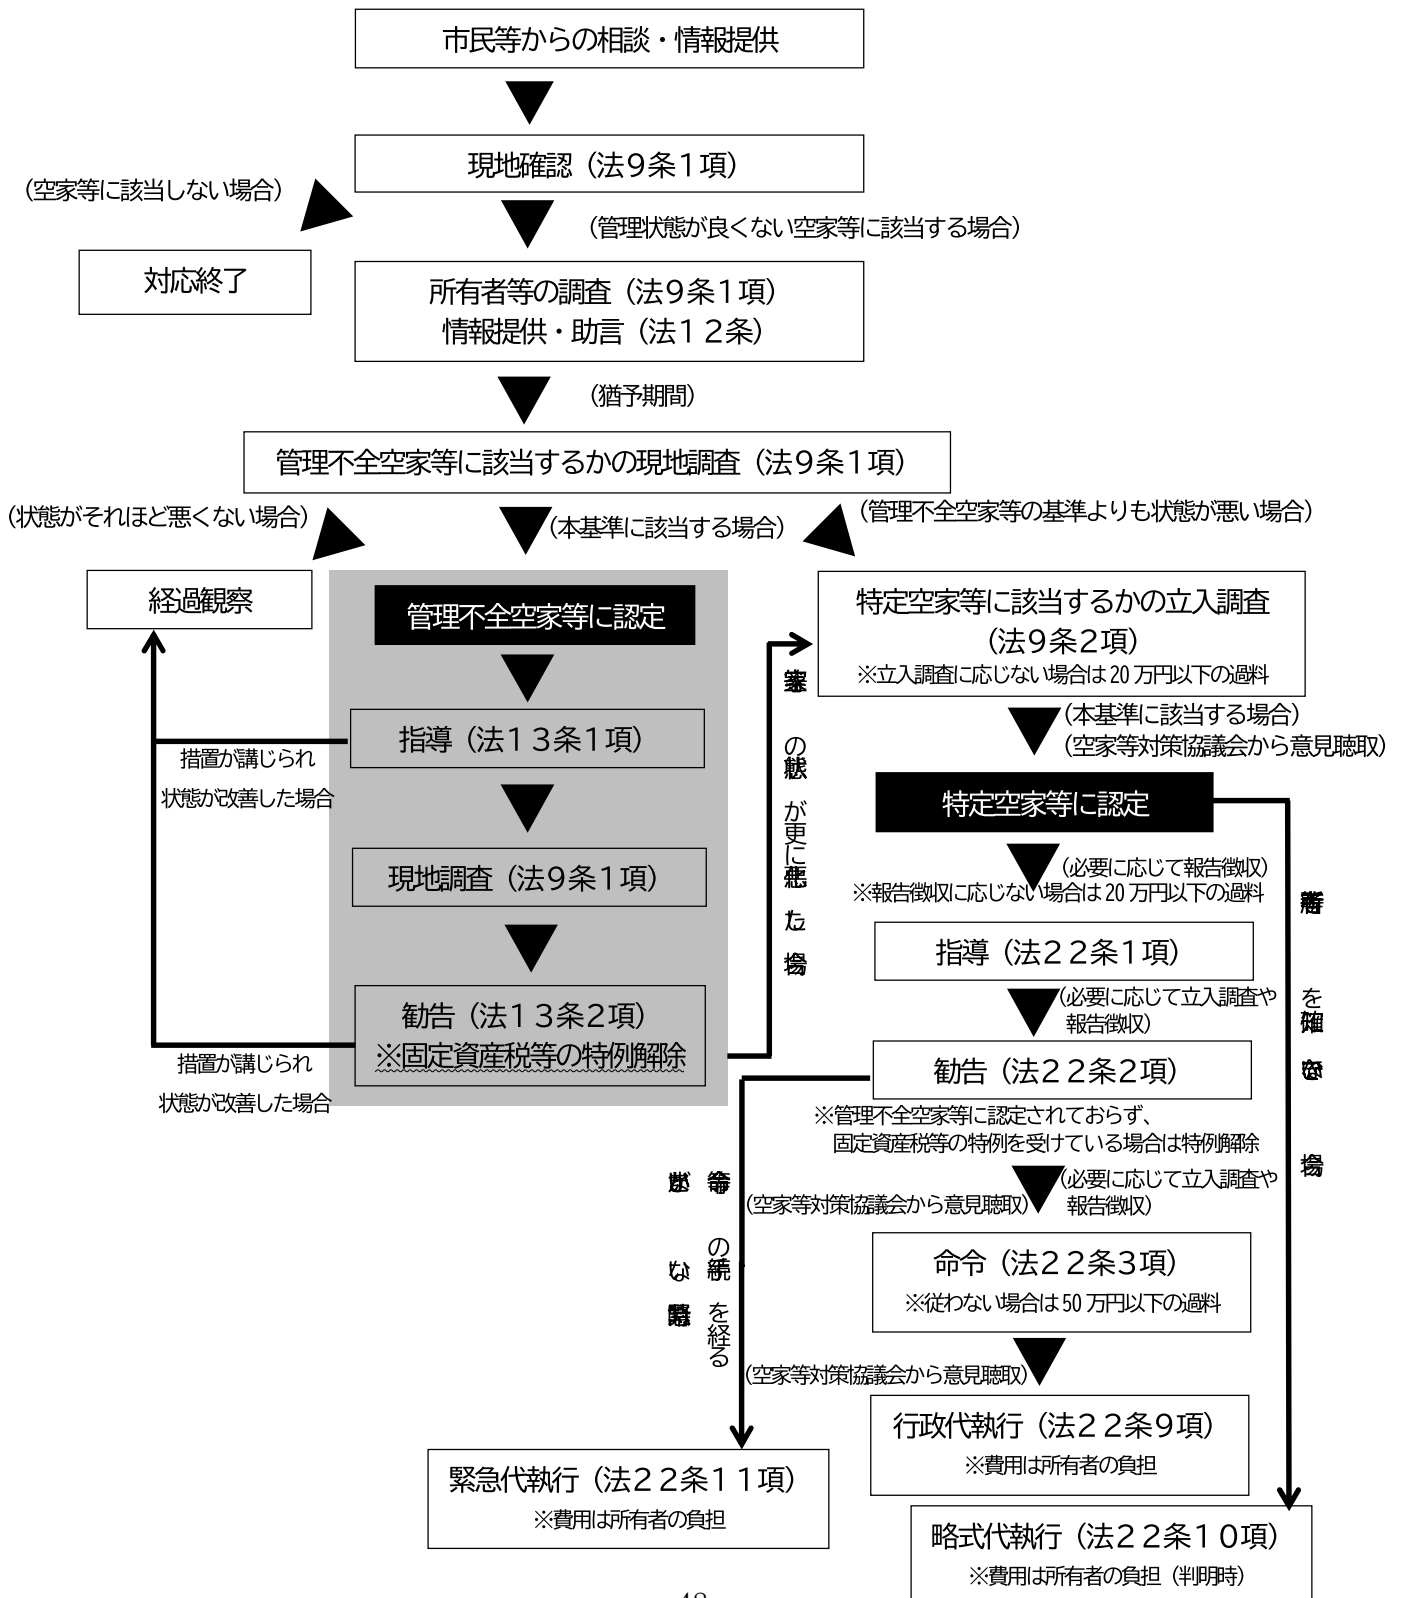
市民等からの相談・情報提供

現地確認（法9条1項）

（空家等に該当しない場合）

（管理状態が良くない空家等に該当する場合）

対応終了

所有者等の調査（法9条1項）
情報提供・助言（法12条）

（猶予期間）

管理不全空家等に該当するかの現地調査（法9条1項）

（状態がそれほど悪くない場合）

（本基準に該当する場合）

（管理不全空家等の基準よりも状態が悪い場合）

経過観察

管理不全空家等に認定

指導（法13条1項）

措置が講じられ
状態が改善した場合

現地調査（法9条1項）

勧告（法13条2項）
※固定資産税等の特例解除

措置が講じられ
状態が改善した場合

空家等の状態が更に悪化した場合

特定空家等に該当するかの立入調査
（法9条2項）
※立入調査に応じない場合は20万円以下の過料

（本基準に該当する場合）
（空家等対策協議会から意見聴取）

特定空家等に認定

（必要に応じて報告徴収）
※報告徴収に応じない場合は20万円以下の過料

指導（法22条1項）

（必要に応じて立入調査や報告徴収）

勧告（法22条2項）

※管理不全空家等に認定されておらず、
固定資産税等の特例を受けている場合は特例解除

（必要に応じて立入調査や報告徴収）

（空家等対策協議会から意見聴取）

命令（法22条3項）
※従わない場合は50万円以下の過料

（空家等対策協議会から意見聴取）

行政代執行（法22条9項）
※費用は所有者の負担

所有者等を確知できない場合

命令等の手続を経る暇がない場合

緊急代執行（法22条11項）
※費用は所有者の負担

略式代執行（法22条10項）
※費用は所有者の負担（判明時）

48